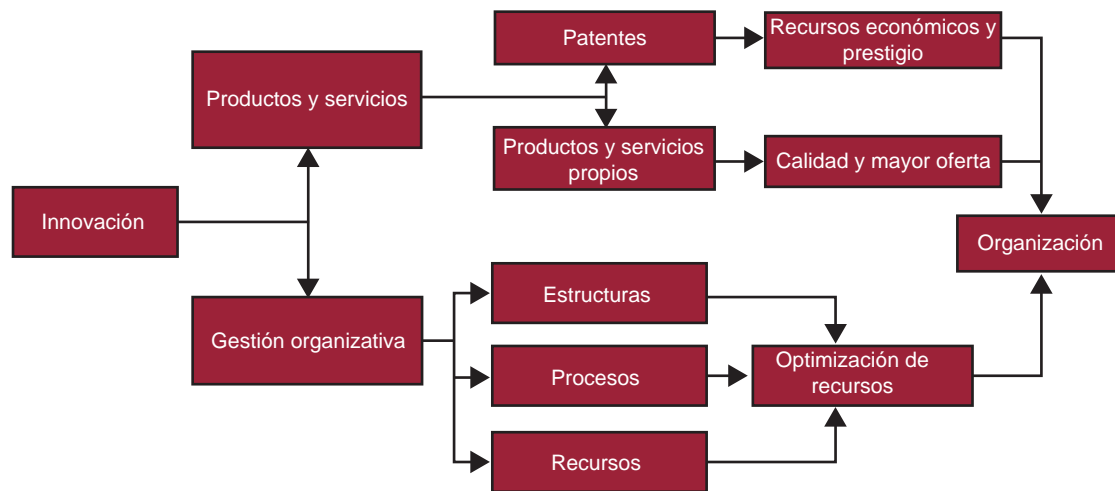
Innovación

Productos y servicios

Gestión organizativa

Patentes

Productos y servicios propios

Recursos económicos y prestigio

Calidad y mayor oferta

Organización

Estructuras

Procesos

Recursos

Optimización de recursos